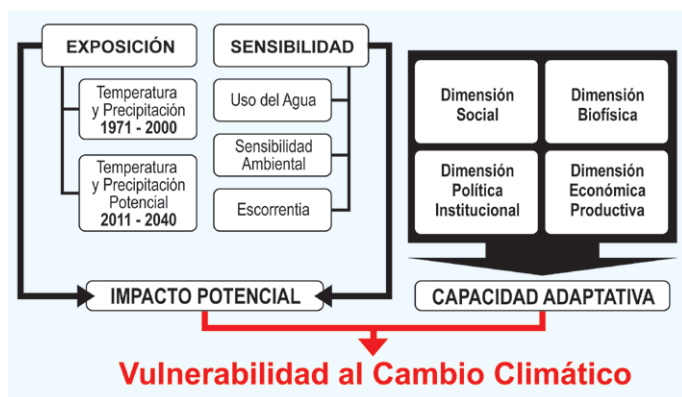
EXPOSICIÓN

Temperatura y Precipitación 1971 - 2000

Temperatura y Precipitación Potencial 2011 - 2040

SENSIBILIDAD

Uso del Agua

Sensibilidad Ambiental

Escorrentía

Dimensión Social

Dimensión Biofísica

Dimensión Política Institucional

Dimensión Económica Productiva

IMPACTO POTENCIAL

CAPACIDAD ADAPTATIVA

Vulnerabilidad al Cambio Climático